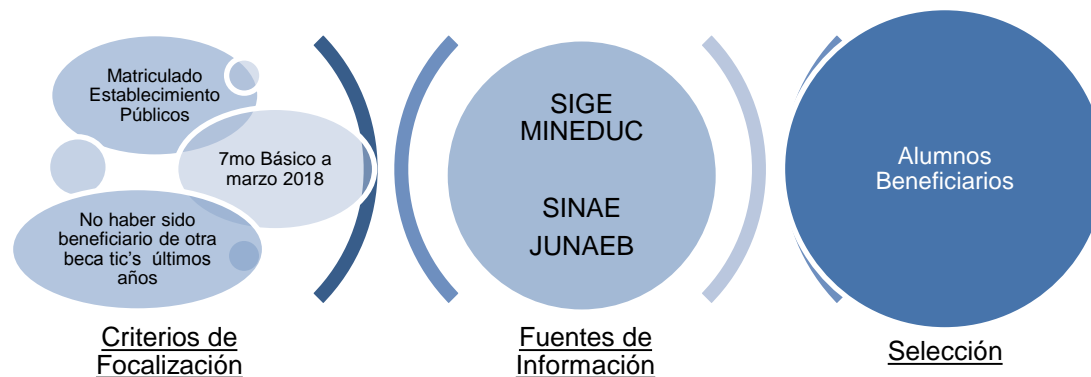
Matriculado Establecimiento Públicos

7mo Básico a marzo 2018

No haber sido beneficiario de otra beca tic's últimos años

Criterios de Focalización

SIGE MINEDUC

SINAE JUNAEB

Fuentes de Información

Alumnos Beneficiarios

Selección